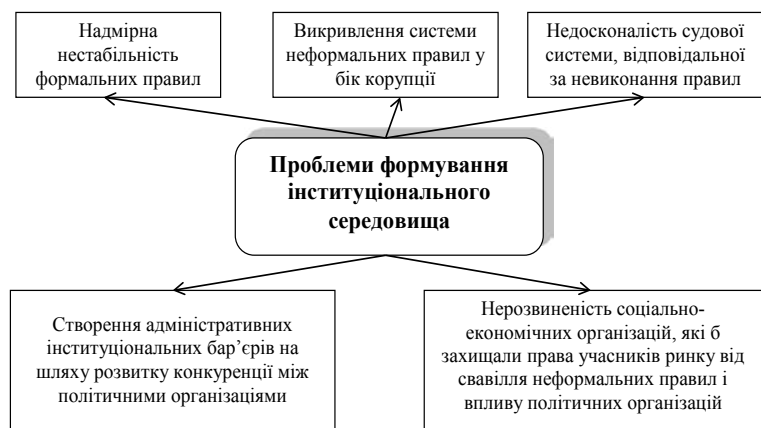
Надмірна нестабільність формальних правил

Викривлення системи неформальних правил у бік корупції

Недосконалість судової системи, відповідальної за невиконання правил

Проблеми формування інституціонального середовища

Створення адміністративних інституціональних бар'єрів на шляху розвитку конкуренції між політичними організаціями

Нерозвиненість соціально-економічних організацій, які б захищали права учасників ринку від свавілля неформальних правил і впливу політичних організацій